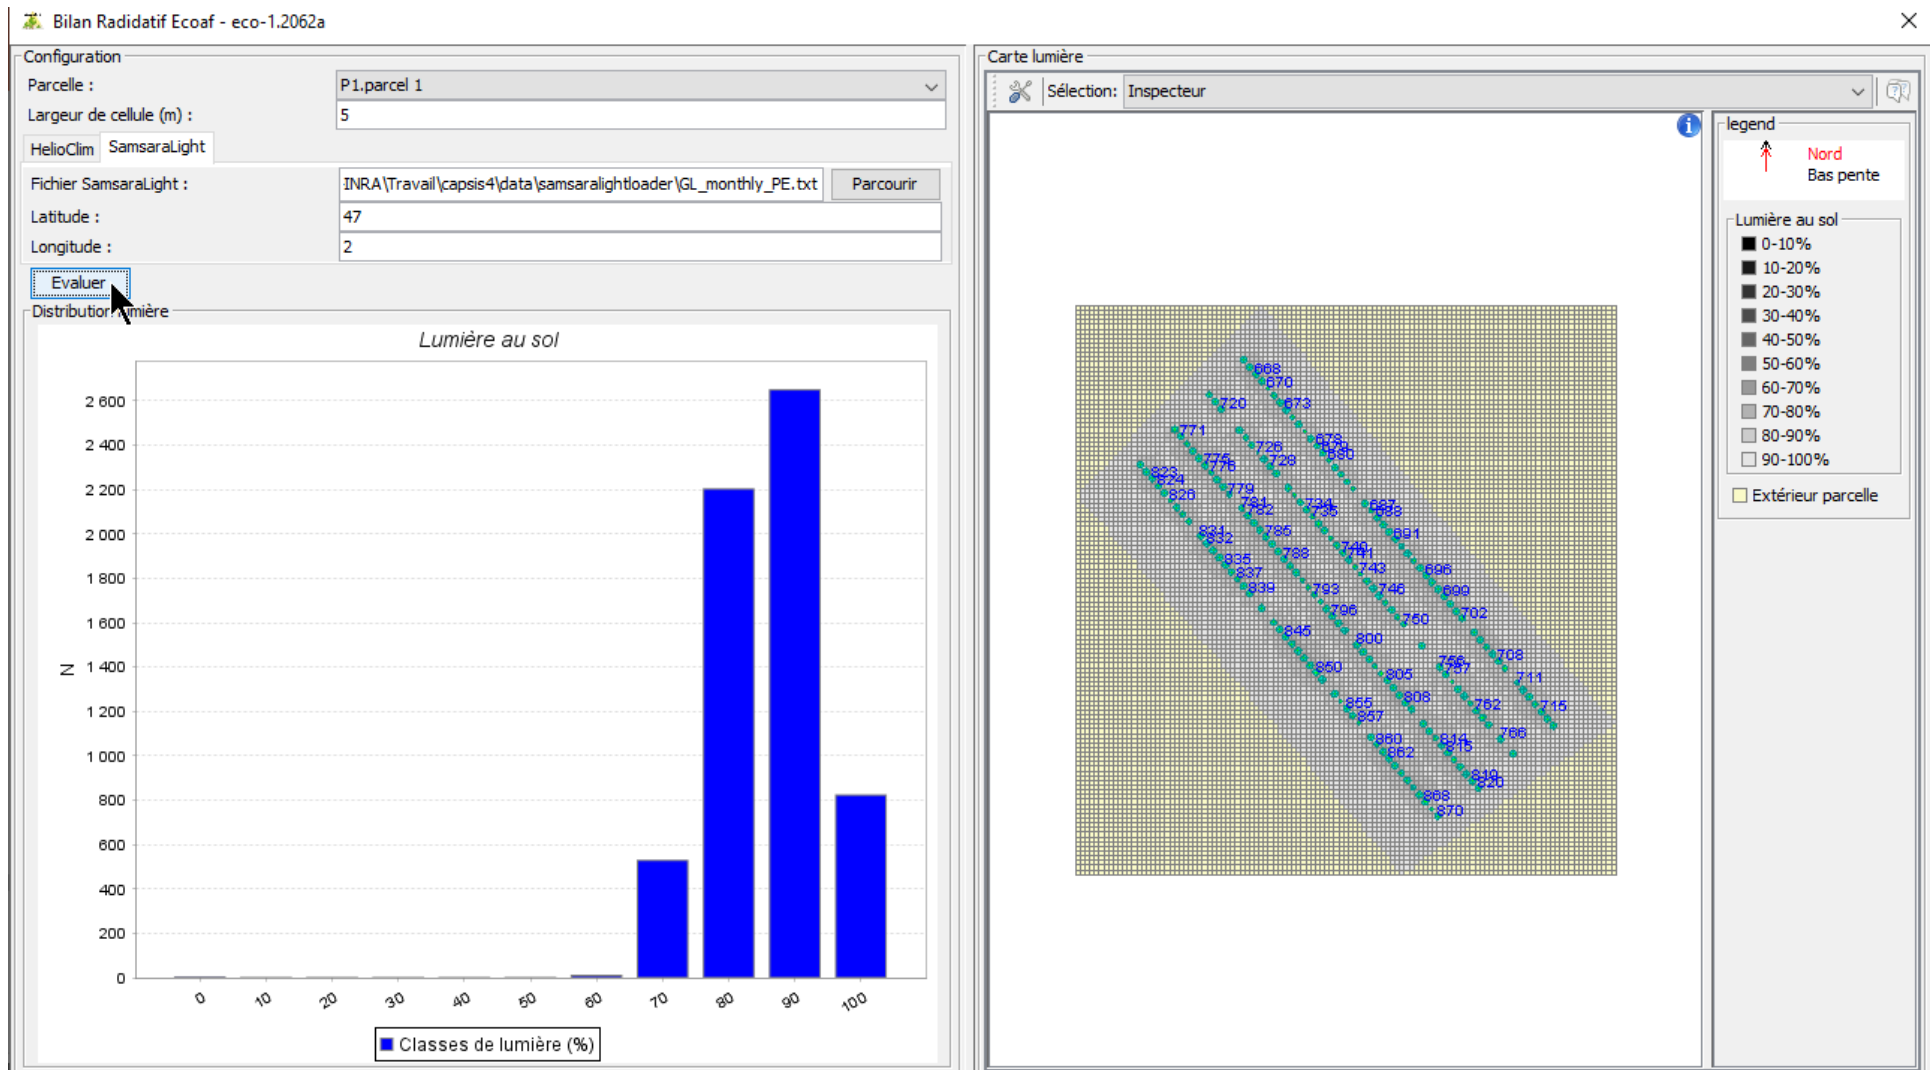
Bilan Radidatif Ecoaf - eco-1.2062a

Configuration
Parcelle : P1.parcel 1
Largeur de cellule (m) : 5
HelioClim SamsaraLight
Fichier SamsaraLight : INRA\Travail\capsis4\data\samsaralightloader\GL_monthly_PE.txt Parcourir
Latitude : 47
Longitude : 2
Evaluer
Distribution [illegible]mière

Lumière au sol

N

2 600
2 400
2 200
2 000
1 800
1 600
1 400
1 200
1 000
800
600
400
200
0

0 10 20 30 40 50 60 70 80 90 100

Classes de lumière (%)

Carte lumière
Sélection: Inspecteur

668 670 673 720 771 678 679 680 726 728 775 776 823 824 826 779 781 782 734 735 687 688 691 831 832 785 788 740 741 743 835 837 839 793 746 696 699 796 750 702 845 800 708 756 757 850 805 711 855 857 808 762 715 860 862 814 815 766 819 820 868 870

legend
Nord
Bas pente

Lumière au sol
0-10%
10-20%
20-30%
30-40%
40-50%
50-60%
60-70%
70-80%
80-90%
90-100%
Extérieur parcelle